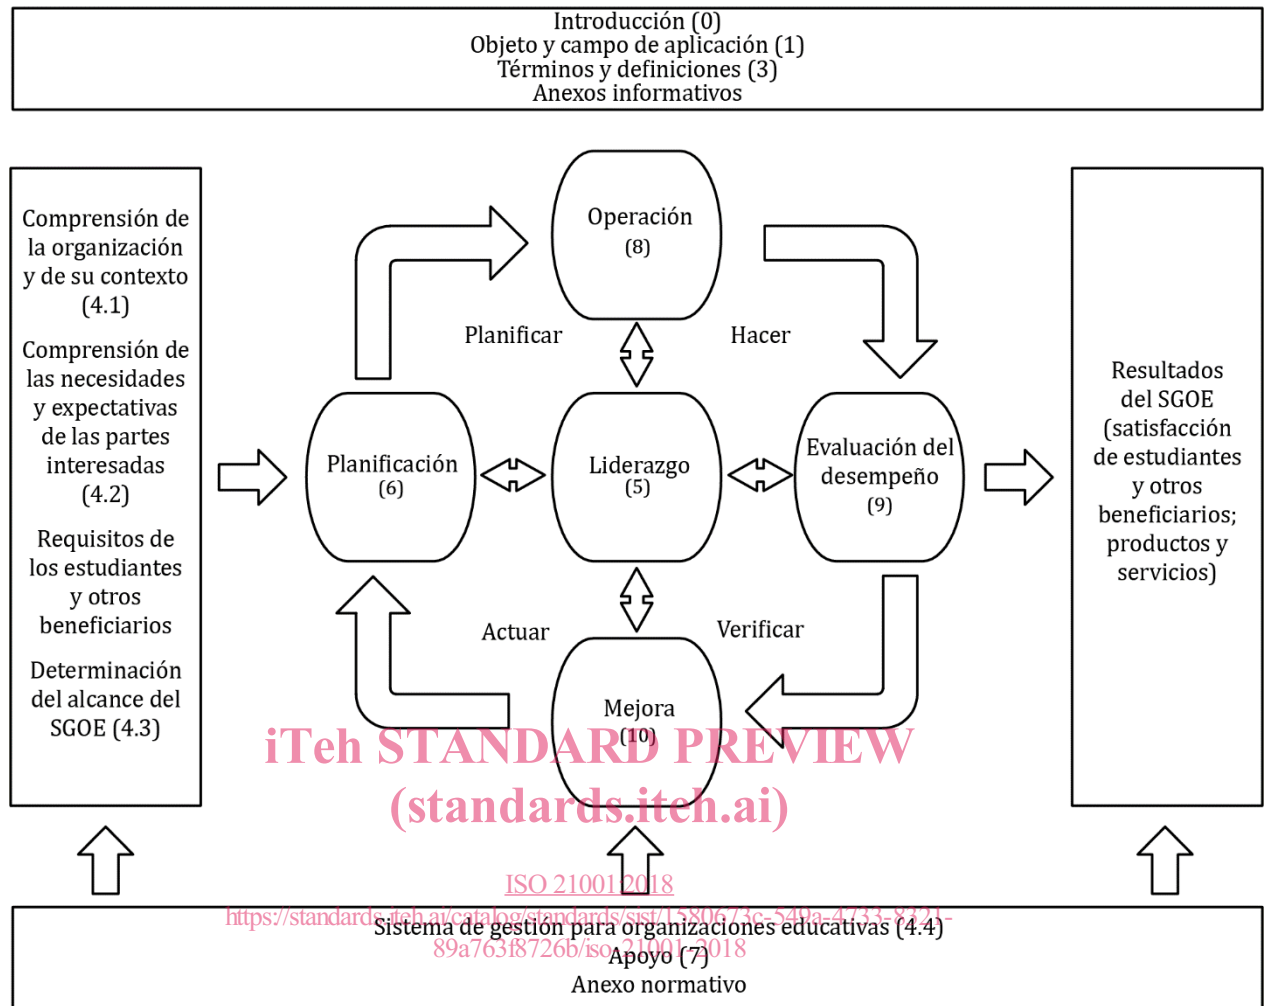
Introducción (0)
Objeto y campo de aplicación (1)
Términos y definiciones (3)
Anexos informativos

Comprensión de la organización y de su contexto (4.1)

Comprensión de las necesidades y expectativas de las partes interesadas (4.2)

Requisitos de los estudiantes y otros beneficiarios

Determinación del alcance del SGOE (4.3)

Operación (8)

Planificar

Hacer

Planificación (6)

Liderazgo (5)

Evaluación del desempeño (9)

Actuar

Verificar

Mejora (10)

Resultados del SGOE (satisfacción de estudiantes y otros beneficiarios; productos y servicios)

iTeh STANDARD PREVIEW
(standards.iteh.ai)

ISO 21001:2018
https://standards.iteh.ai/catalog/standards/sist/1580673c-549a-4733-8321-89a763f8726b/iso-21001-2018

Sistema de gestión para organizaciones educativas (4.4)
Apoyo (7)
Anexo normativo